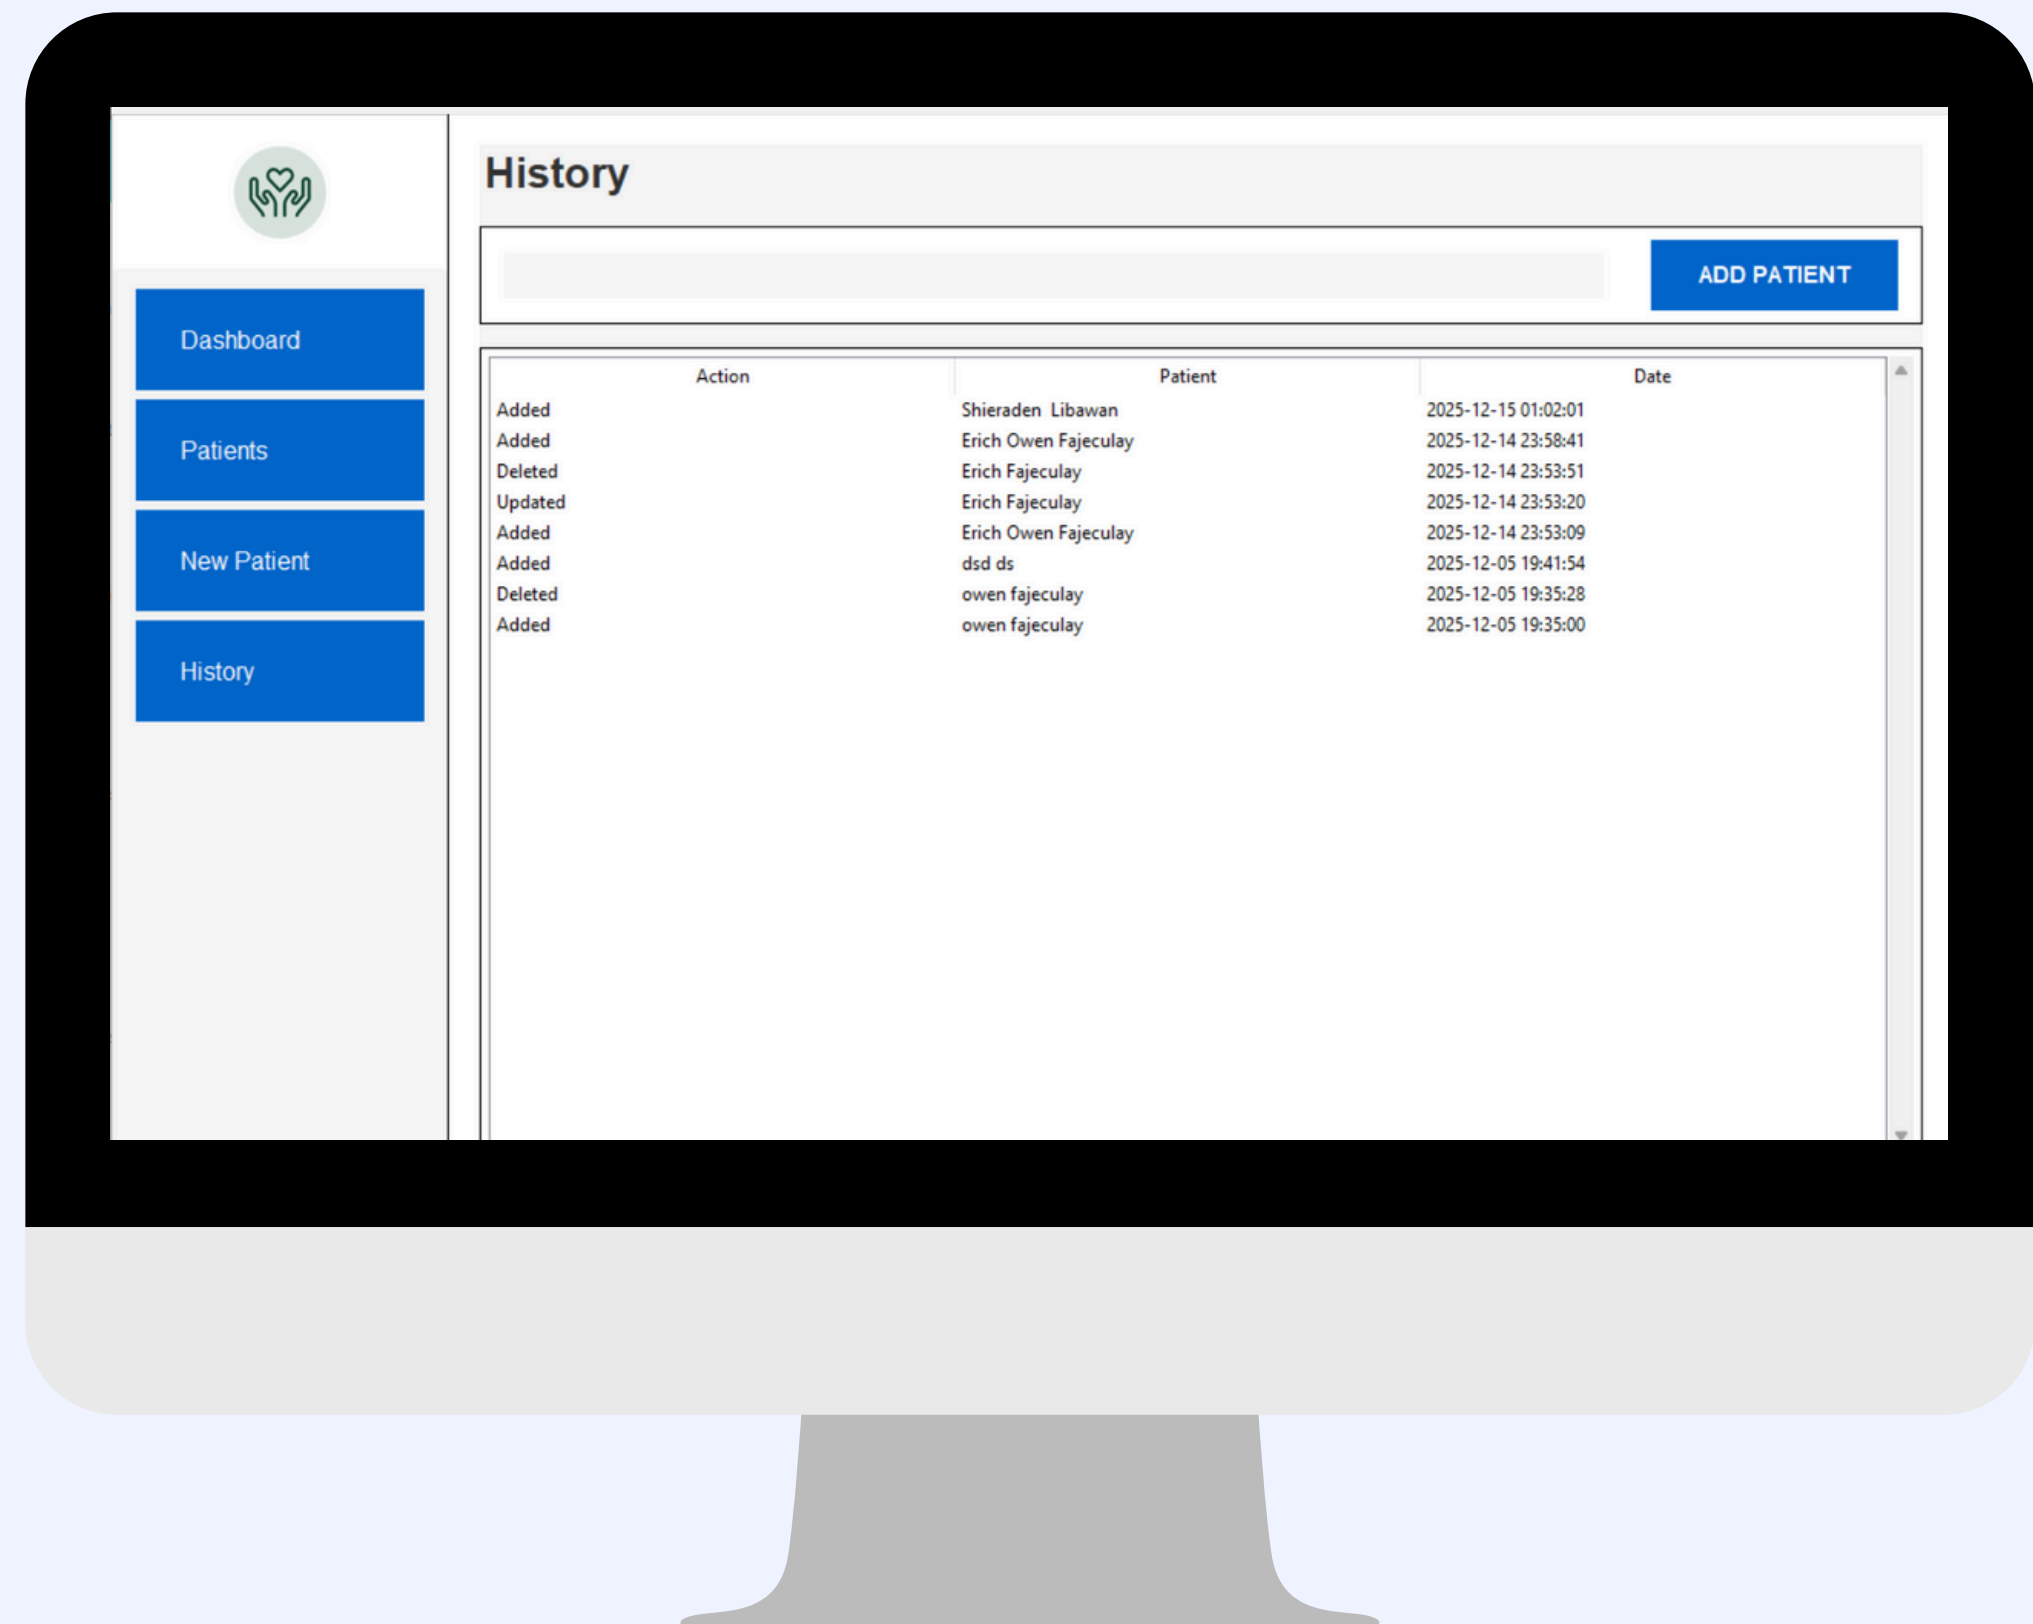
Dashboard

Patients

New Patient

History

History

ADD PATIENT

| Action | Patient | Date |
|---|---|---|
| Added | Shieraden Libawan | 2025-12-15 01:02:01 |
| Added | Erich Owen Fajeculay | 2025-12-14 23:58:41 |
| Deleted | Erich Fajeculay | 2025-12-14 23:53:51 |
| Updated | Erich Fajeculay | 2025-12-14 23:53:20 |
| Added | Erich Owen Fajeculay | 2025-12-14 23:53:09 |
| Added | dsd ds | 2025-12-05 19:41:54 |
| Deleted | owen fajeculay | 2025-12-05 19:35:28 |
| Added | owen fajeculay | 2025-12-05 19:35:00 |